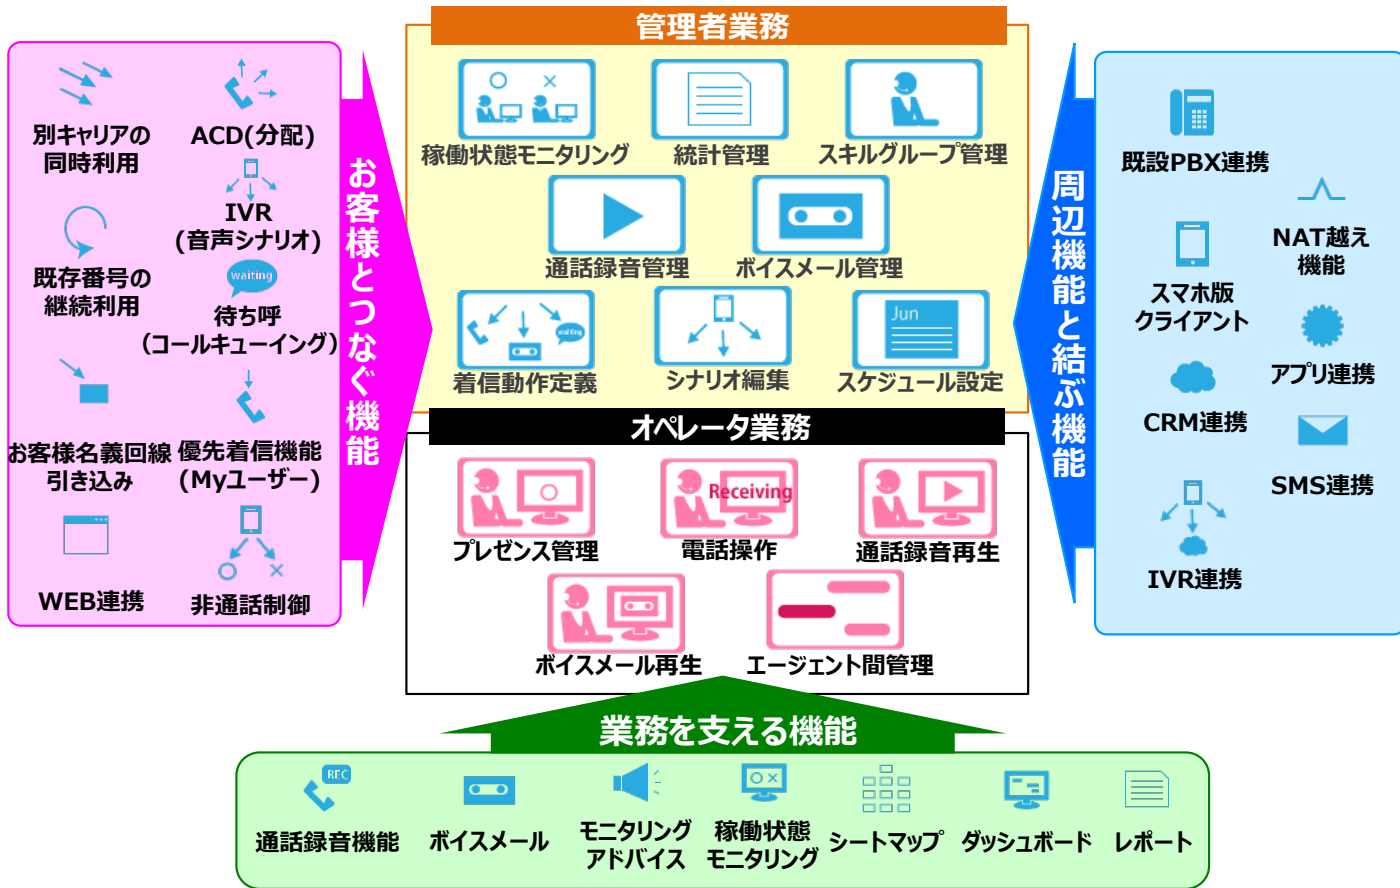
別キャリアの同時利用

ACD(分配)

IVR
(音声シナリオ)

既存番号の継続利用

waiting
待ち呼
(コールキューイング)

お客様名義回線引き込み

優先着信機能
(Myユーザー)

WEB連携

非通話制御

お客様とつなぐ機能

管理者業務

稼働状態モニタリング

統計管理

スキルグループ管理

通話録音管理

ボイスメール管理

waiting
着信動作定義

シナリオ編集

Jun
スケジュール設定

オペレータ業務

プレゼンス管理

Receiving
電話操作

通話録音再生

ボイスメール再生

エージェント間管理

周辺機能と結ぶ機能

既設PBX連携

NAT越え機能

スマホ版クライアント

アプリ連携

CRM連携

SMS連携

IVR連携

業務を支える機能

REC
通話録音機能

ボイスメール

モニタリングアドバイス

稼働状態モニタリング

シートマップ

ダッシュボード

レポート